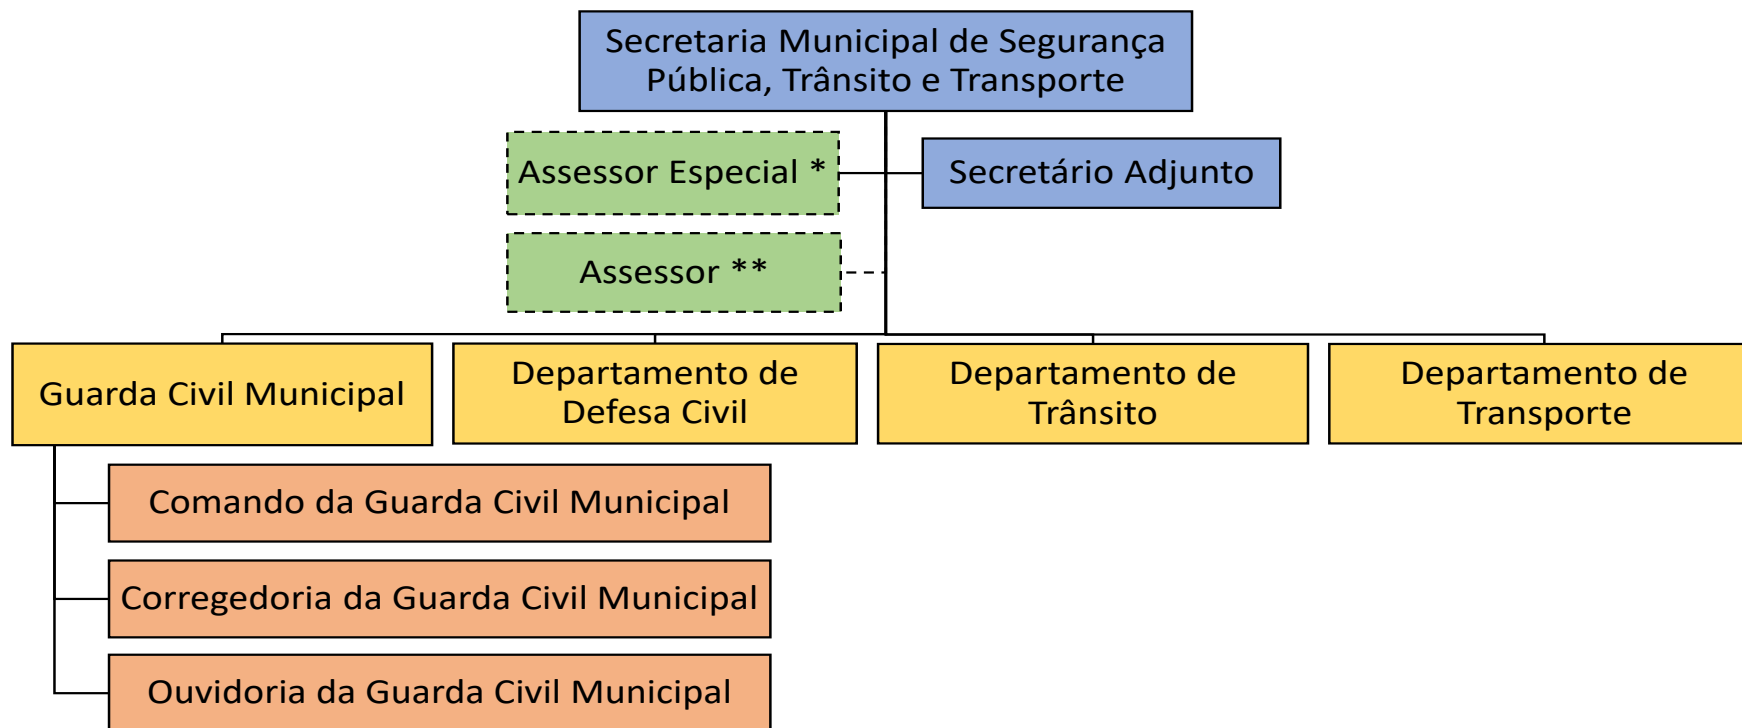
Secretaria Municipal de Segurança Pública, Trânsito e Transporte

Assessor Especial *

Secretário Adjunto

Assessor **

Guarda Civil Municipal

Departamento de Defesa Civil

Departamento de Trânsito

Departamento de Transporte

Comando da Guarda Civil Municipal

Corregedoria da Guarda Civil Municipal

Ouvidoria da Guarda Civil Municipal